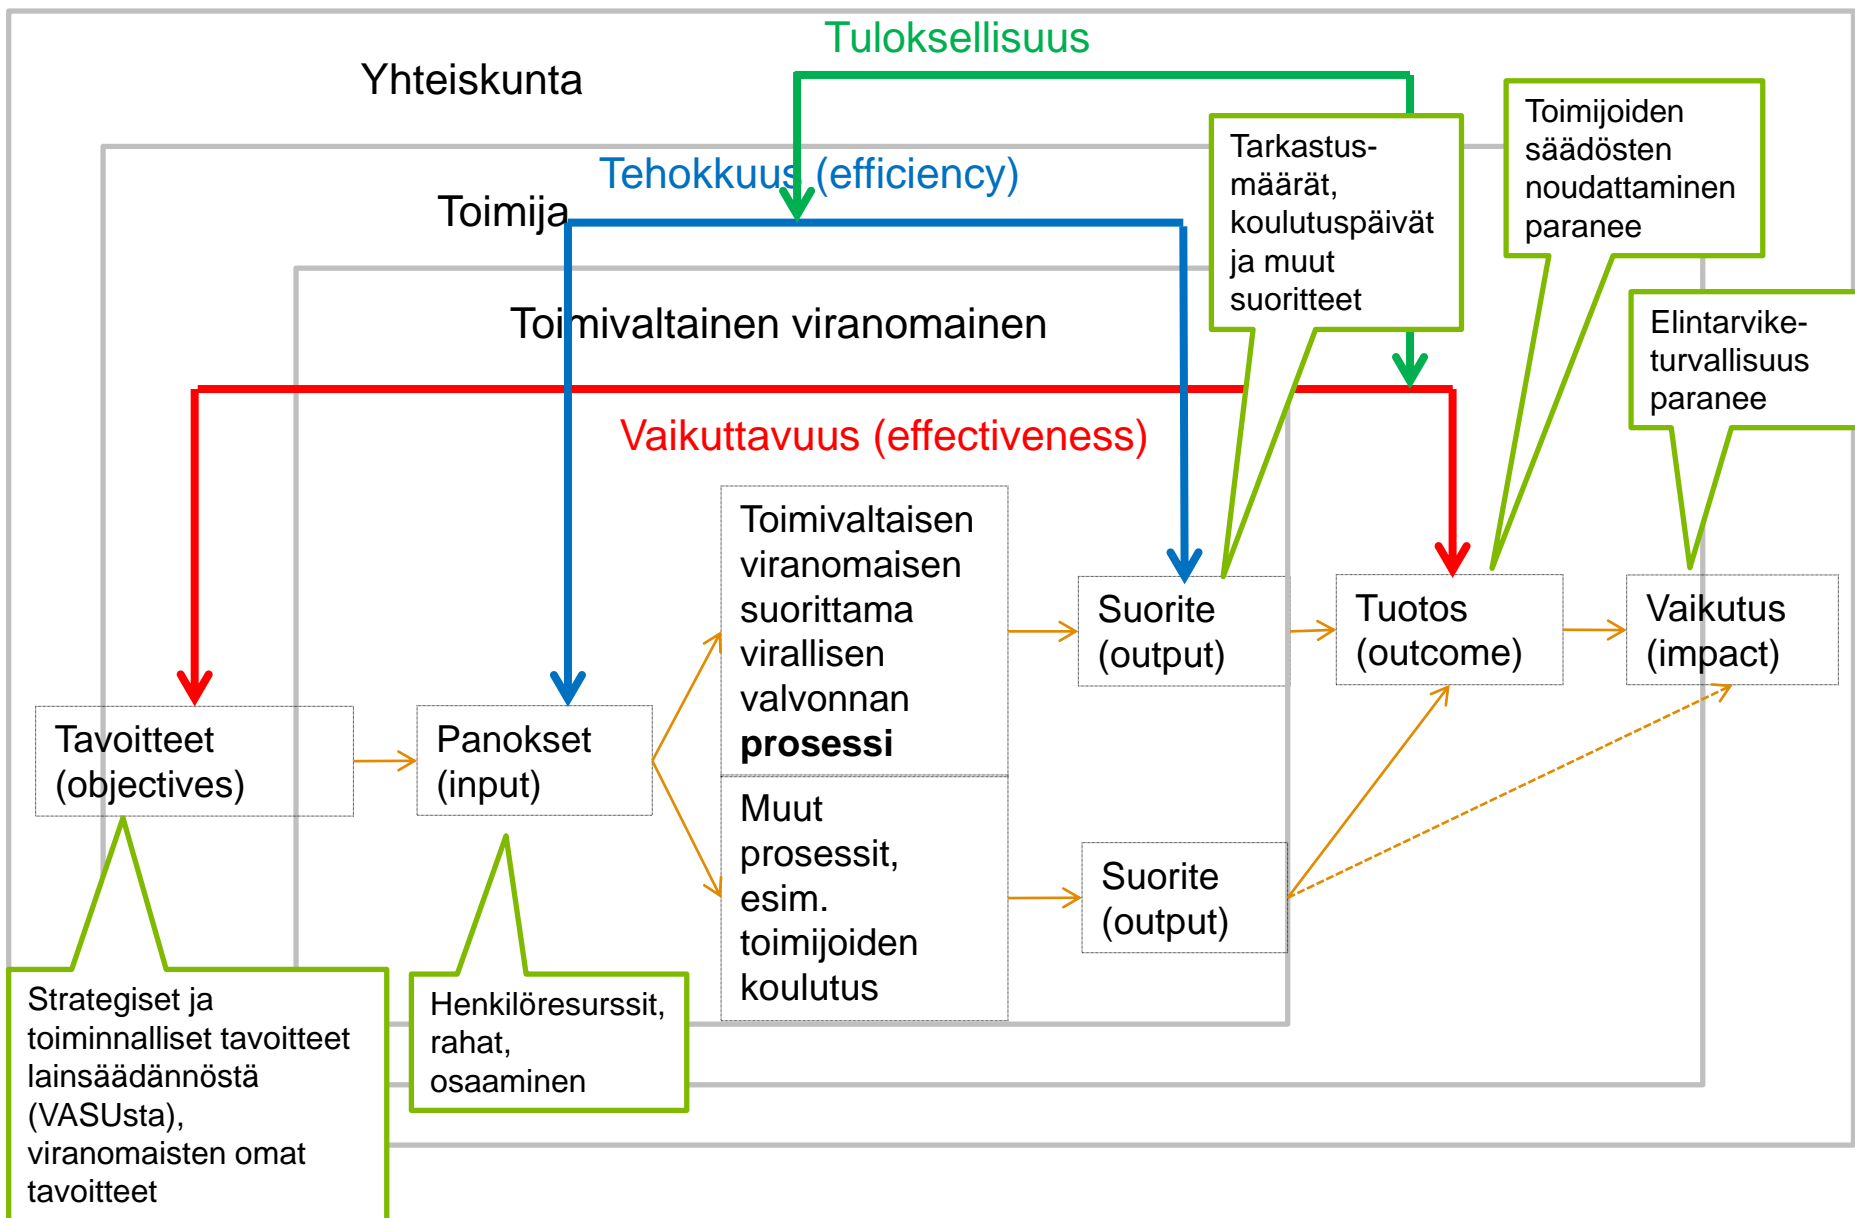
Tuloksellisuus

Yhteiskunta

Tehokkuus (efficiency)

Toimija

Tarkastusmäärät, koulutuspäivät ja muut suoritteet

Toimijoiden säädösten noudattaminen paranee

Toimivaltainen viranomainen

Elintarviketurvallisuus paranee

Vaikuttavuus (effectiveness)

Toimivaltaisen viranomaisen suorittama virallisen valvonnan **prossessi**

Suorite (output)

Tuotos (outcome)

Vaikutus (impact)

Tavoitteet (objectives)

Panokset (input)

Muut prosessit, esim. toimijoiden koulutus

Suorite (output)

Strategiset ja toiminnalliset tavoitteet lainsäädännöstä (VASUsta), viranomaisten omat tavoitteet

Henkilöresurssit, rahat, osaaminen